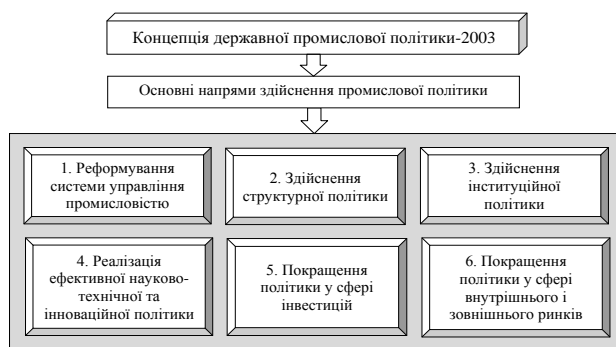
Концепція державної промислової політики-2003

Основні напрями здійснення промислової політики

1. Реформування системи управління промисловістю

2. Здійснення структурної політики

3. Здійснення інституційної політики

4. Реалізація ефективної науково-технічної та інноваційної політики

5. Покращення політики у сфері інвестицій

6. Покращення політики у сфері внутрішнього і зовнішнього ринків